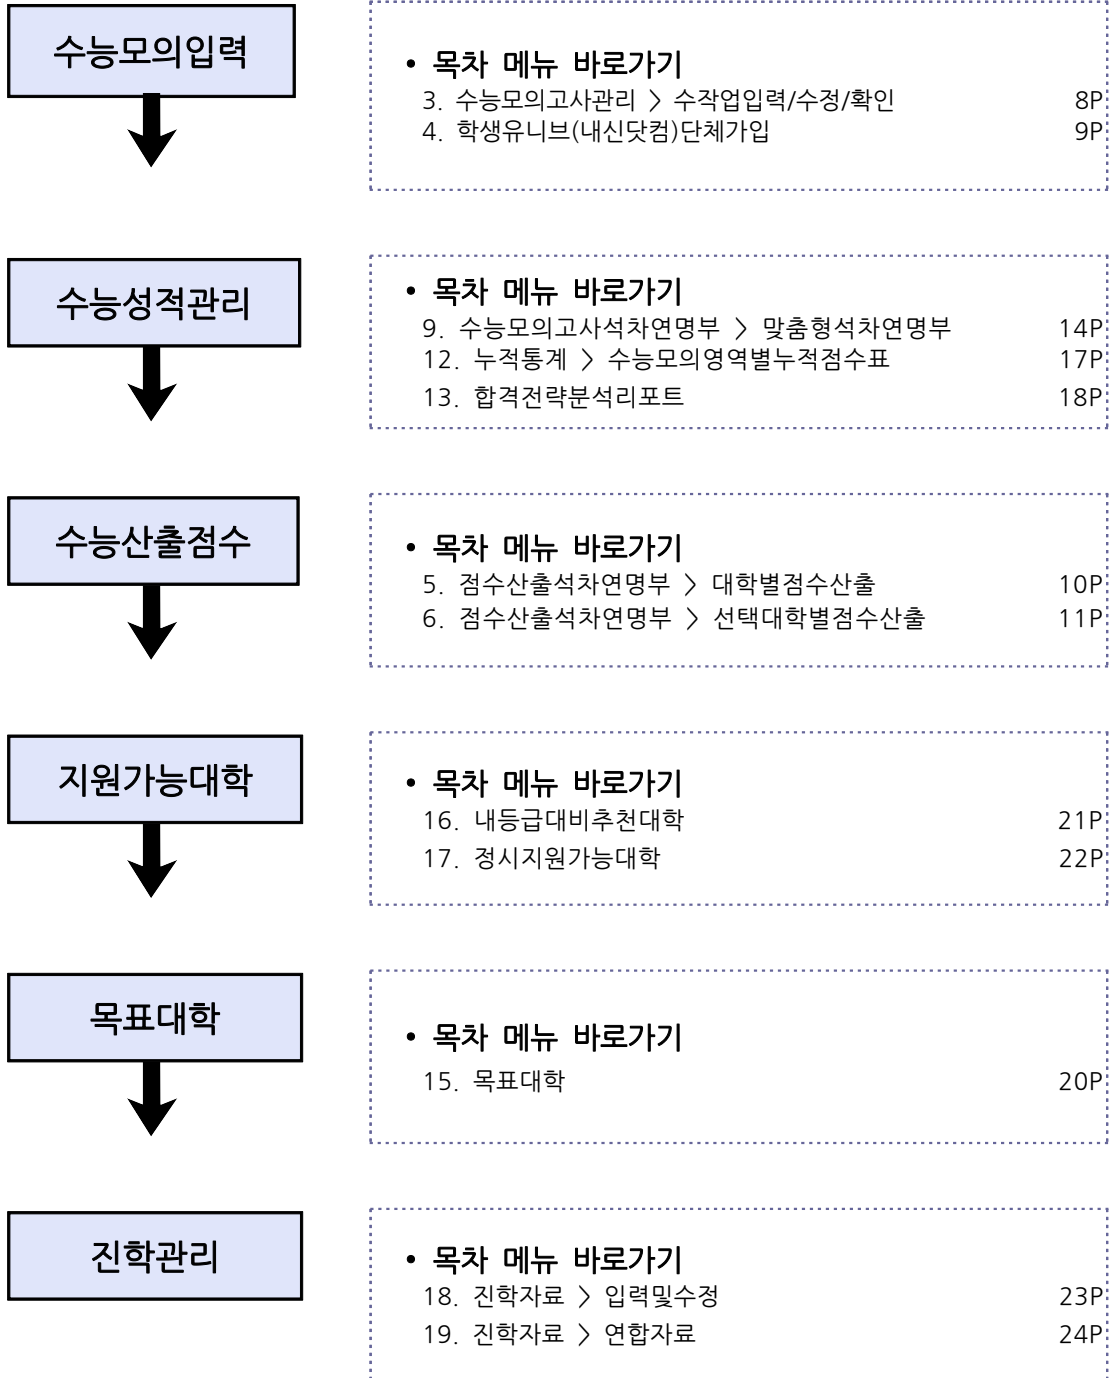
수능모의입력

• 목차 메뉴 바로가기
3. 수능모의고사관리 〉 수작업입력/수정/확인 8P
4. 학생유니브(내신닷컴)단체가입 9P

수능성적관리

• 목차 메뉴 바로가기
9. 수능모의고사석차연명부 〉 맞춤형석차연명부 14P
12. 누적통계 〉 수능모의영역별누적점수표 17P
13. 합격전략분석리포트 18P

수능산출점수

• 목차 메뉴 바로가기
5. 점수산출석차연명부 〉 대학별점수산출 10P
6. 점수산출석차연명부 〉 선택대학별점수산출 11P

지원가능대학

• 목차 메뉴 바로가기
16. 내등급대비추천대학 21P
17. 정시지원가능대학 22P

목표대학

• 목차 메뉴 바로가기
15. 목표대학 20P

진학관리

• 목차 메뉴 바로가기
18. 진학자료 〉 입력및수정 23P
19. 진학자료 〉 연합자료 24P